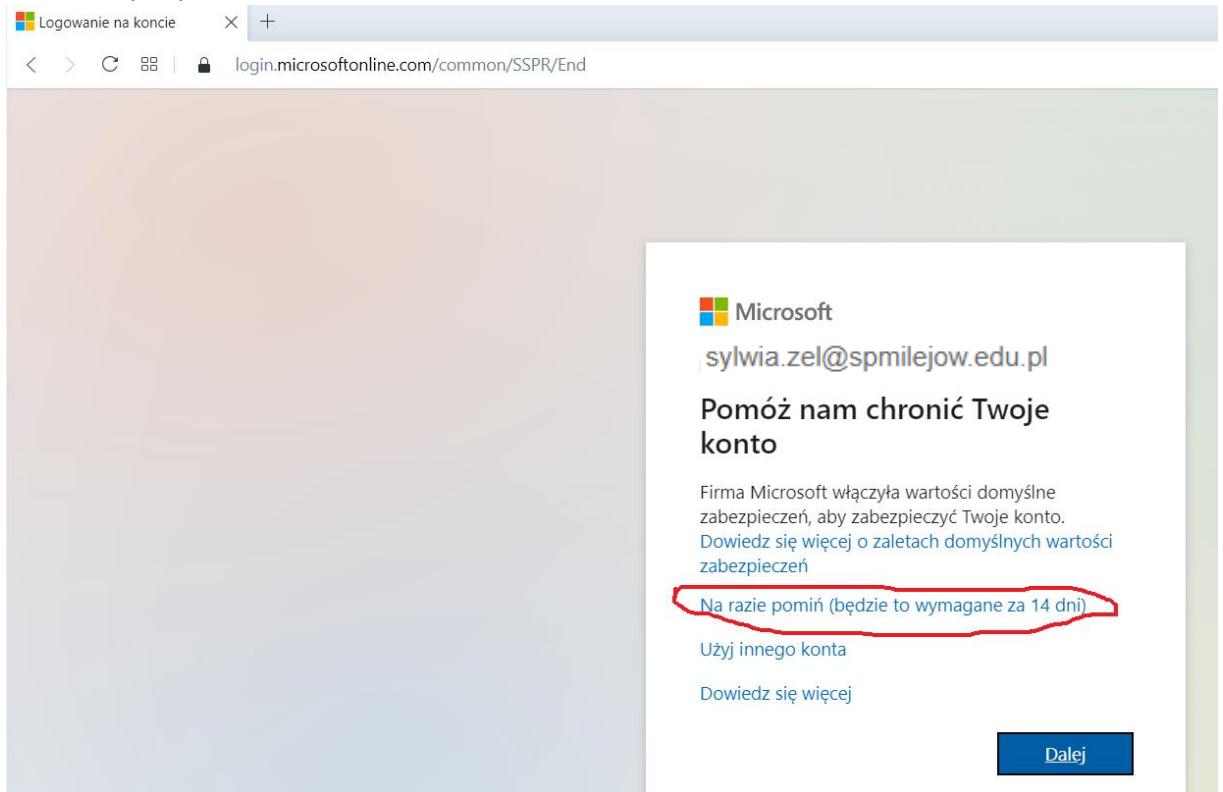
Logowanie na koncie × +

login.microsoftonline.com/common/SSPR/End

Microsoft

sylwia.zel@spmilejow.edu.pl

Pomóż nam chronić Twoje konto

Firma Microsoft włączyła wartości domyślne zabezpieczeń, aby zabezpieczyć Twoje konto. Dowiedz się więcej o zaletach domyślnych wartości zabezpieczeń

Na razie pomiń (będzie to wymagane za 14 dni)

Użyj innego konta

Dowiedz się więcej

Dalej